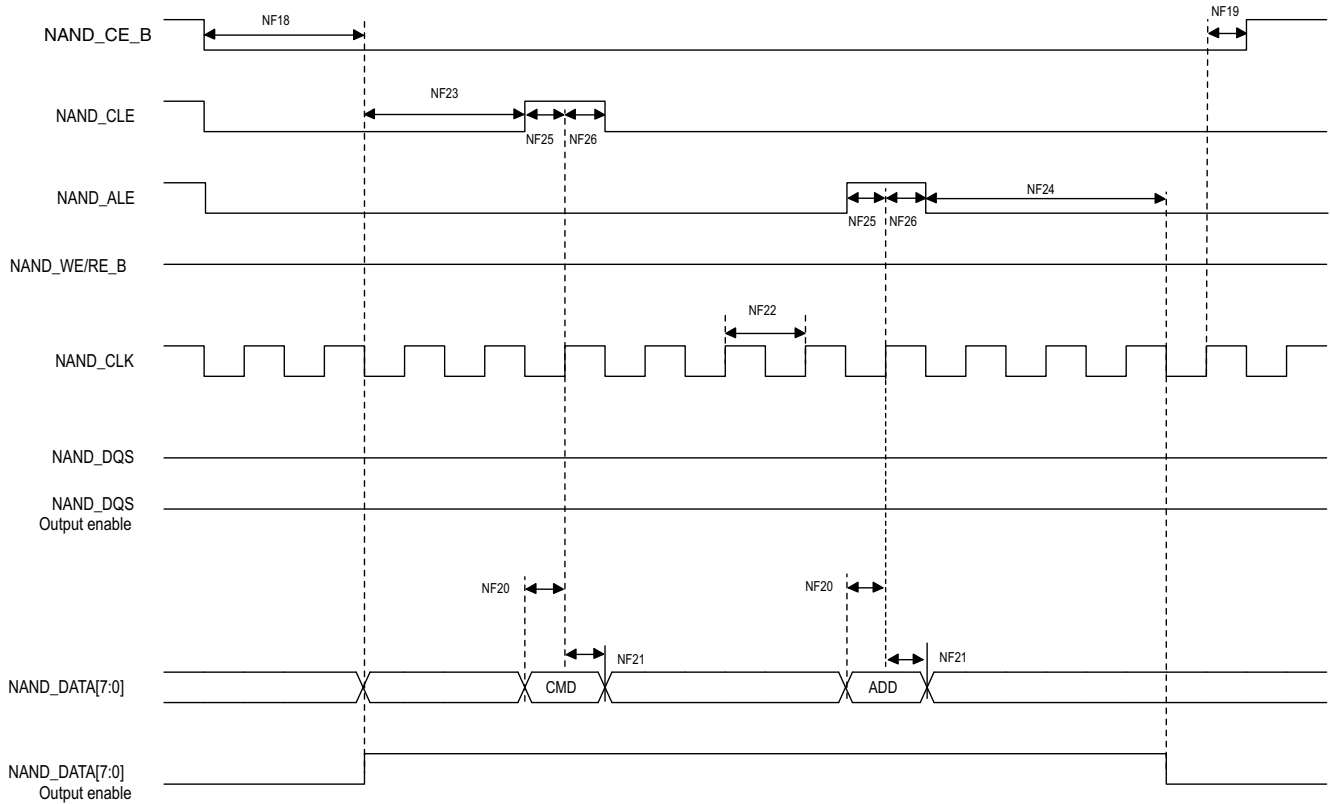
NAND_CE_B

NF18

NF19

NAND_CLE

NF23

NF25 NF26

NAND_ALE

NF25 NF26

NF24

NAND_WE/RE_B

NF22

NAND_CLK

NAND_DQS

NAND_DQS Output enable

NF20

NF20

NF21

NF21

NAND_DATA[7:0]

CMD

ADD

NAND_DATA[7:0] Output enable